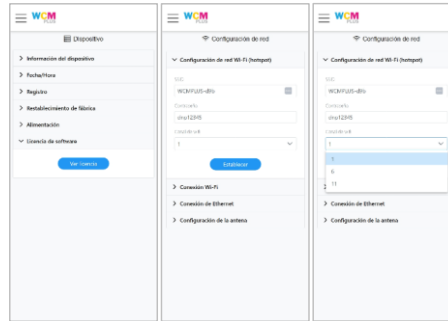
WCM

Dispositivo

> Información del dispositivo

> Fecha/Hora

> Registro

> Restablecimiento de fábrica

> Alimentación

∨ Licencia de software

Ver licencia

WCM

Configuración de red

∨ Configuración de red Wi-Fi (hotspot)

SSID

WCMPLUS-d9b

Contraseña

zinu12345

Canal de wifi

1

Establecer

> Conexión Wi-Fi

> Conexión de Ethernet

> Configuración de la antena

WCM

Configuración de red

∨ Configuración de red Wi-Fi (hotspot)

SSID

WCMPLUS-d9b

Contraseña

zinu12345

Canal de wifi

1

1

6

11

> Conexión de Ethernet

> Configuración de la antena